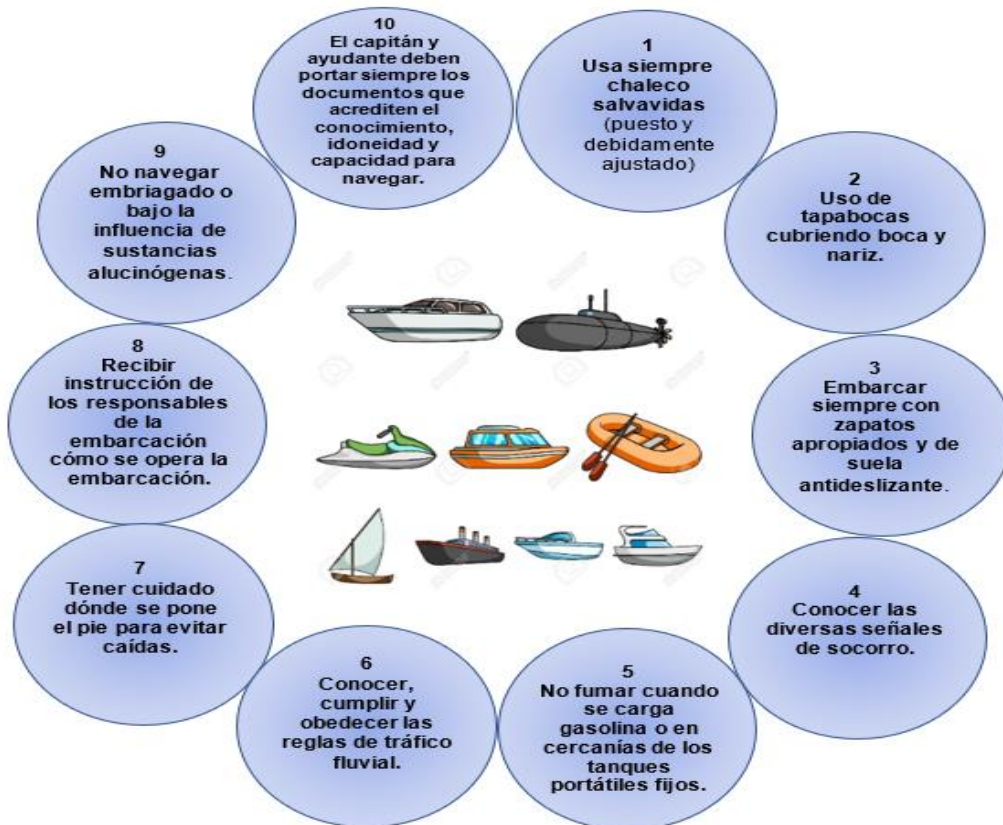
1
Usa siempre chaleco salvavidas (puesto y debidamente ajustado)

2
Uso de tapabocas cubriendo boca y nariz.

3
Embarcar siempre con zapatos apropiados y de suela antideslizante.

4
Conocer las diversas señales de socorro.

5
No fumar cuando se carga gasolina o en cercanías de los tanques portátiles fijos.

6
Conocer, cumplir y obedecer las reglas de tráfico fluvial.

7
Tener cuidado dónde se pone el pie para evitar caídas.

8
Recibir instrucción de los responsables de la embarcación cómo se opera la embarcación.

9
No navegar embriagado o bajo la influencia de sustancias alucinógenas.

10
El capitán y ayudante deben portar siempre los documentos que acrediten el conocimiento, idoneidad y capacidad para navegar.